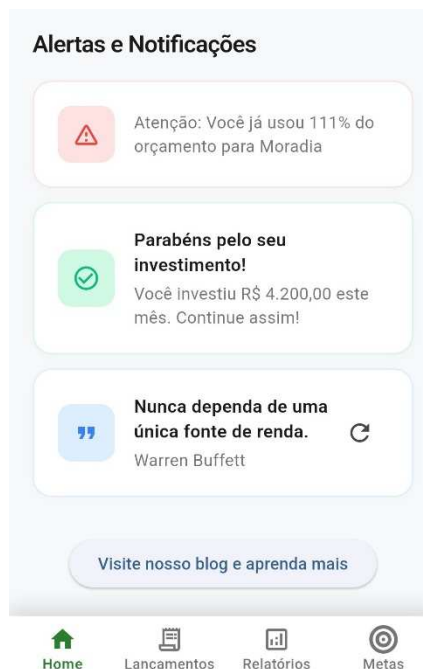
Alertas e Notificações

Atenção: Você já usou 111% do orçamento para Moradia

Parabéns pelo seu investimento!

Você investiu R$ 4.200,00 este mês. Continue assim!

Nunca dependa de uma única fonte de renda.

Warren Buffett

Visite nosso blog e aprenda mais

Home Lancamentos Relatórios Metas